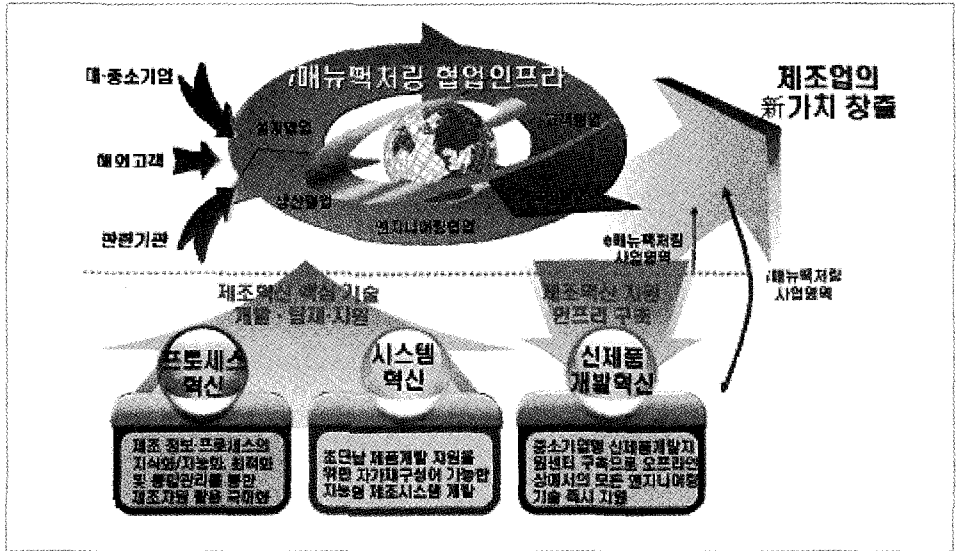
대·중소기업

해외고객

관련기관

i매뉴팩처링 협업인프라

설계협업

고객협업

생산협업

엔지니어링협업

제조업의
新가치 창출

e매뉴팩처링
사업영역

i매뉴팩처링
사업영역

제조혁신 핵심기술
개발·보급·지원

제조혁신 지원
인프라 구축

프로세스
혁신

시스템
혁신

신제품
개발혁신

제조 정보·프로세스의 지식화/지능화, 최적화 및 통합관리를 통한 제조자원 활용 극대화

초단납 제품개발 지원을 위한 자가재구성이 가능한 지능형 제조시스템 개발

중소기업형 신제품개발지원센터 구축으로 오프라인 상에서의 모든 엔지니어링 기술 특시 지원